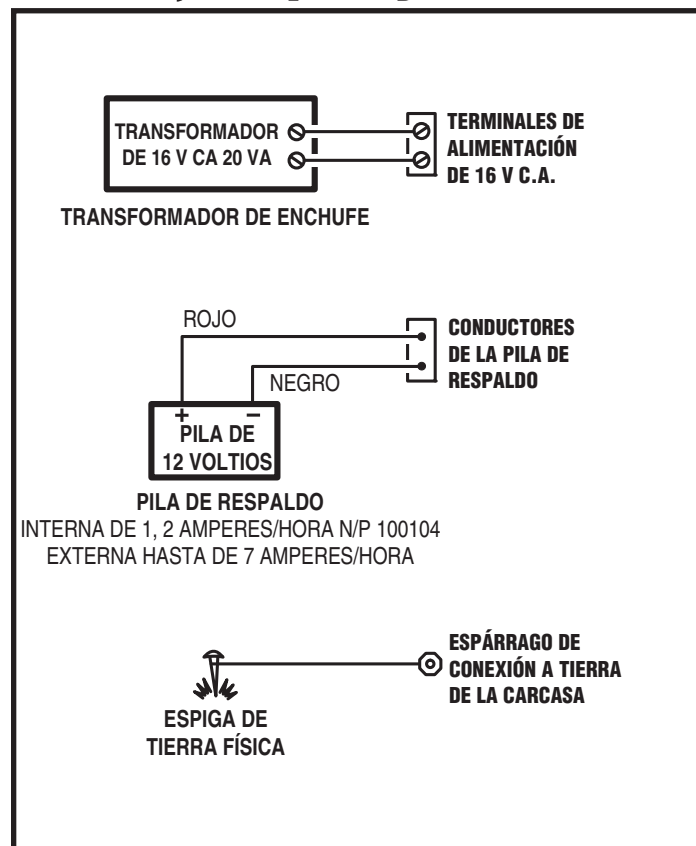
TRANSFORMADOR
DE 16 V CA 20 VA

TERMINALES DE
ALIMENTACIÓN
DE 16 V C.A.

TRANSFORMADOR DE ENCHUFE

ROJO

CONDUCTORES
DE LA PILA DE
RESPALDO

NEGRO

+ –
PILA DE
12 VOLTIOS

PILA DE RESPALDO
INTERNA DE 1, 2 AMPERES/HORA N/P 100104
EXTERNA HASTA DE 7 AMPERES/HORA

ESPÁRRAGO DE
CONEXIÓN A TIERRA
DE LA CARCASA

ESPIGA DE
TIERRA FÍSICA